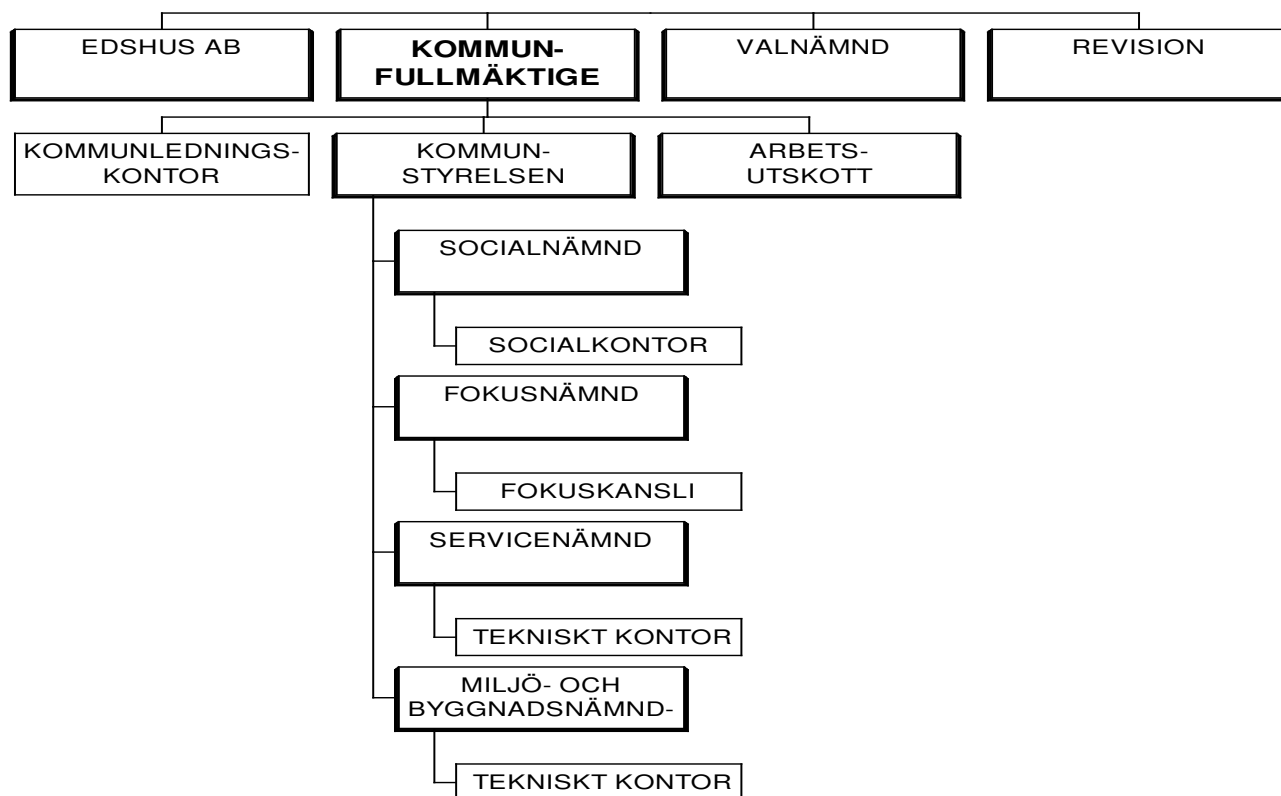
EDSHUS AB

KOMMUN-
FULLMÄKTIGE

VALNÄMND

REVISION

KOMMUNLEDNINGS-
KONTOR

KOMMUN-
STYRELSEN

ARBETS-
UTSKOTT

SOCIALNÄMND

SOCIALKONTOR

FOKUSNÄMND

FOKUSKANSLI

SERVICENÄMND

TEKNISKT KONTOR

MILJÖ- OCH
BYGGNADSNÄMND-

TEKNISKT KONTOR